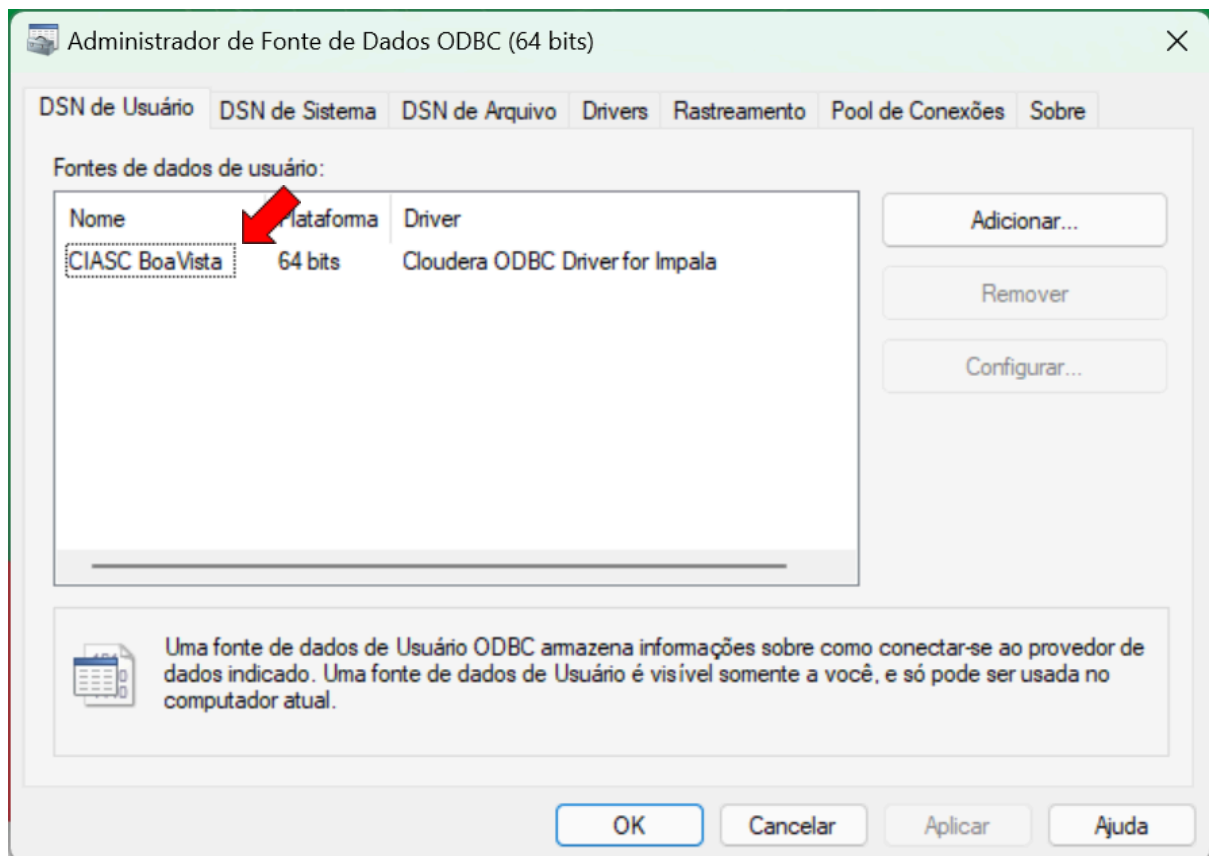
Administrador de Fonte de Dados ODBC (64 bits)

×

DSN de Usuário | DSN de Sistema | DSN de Arquivo | Drivers | Rastreamento | Pool de Conexões | Sobre

Fontes de dados de usuário:

| Nome | Plataforma | Driver |
|---|---|---|
| CIASC BoaVista | 64 bits | Cloudera ODBC Driver for Impala |

Adicionar...

Remover

Configurar...

Uma fonte de dados de Usuário ODBC armazena informações sobre como conectar-se ao provedor de dados indicado. Uma fonte de dados de Usuário é visível somente a você, e só pode ser usada no computador atual.

OK | Cancelar | Aplicar | Ajuda